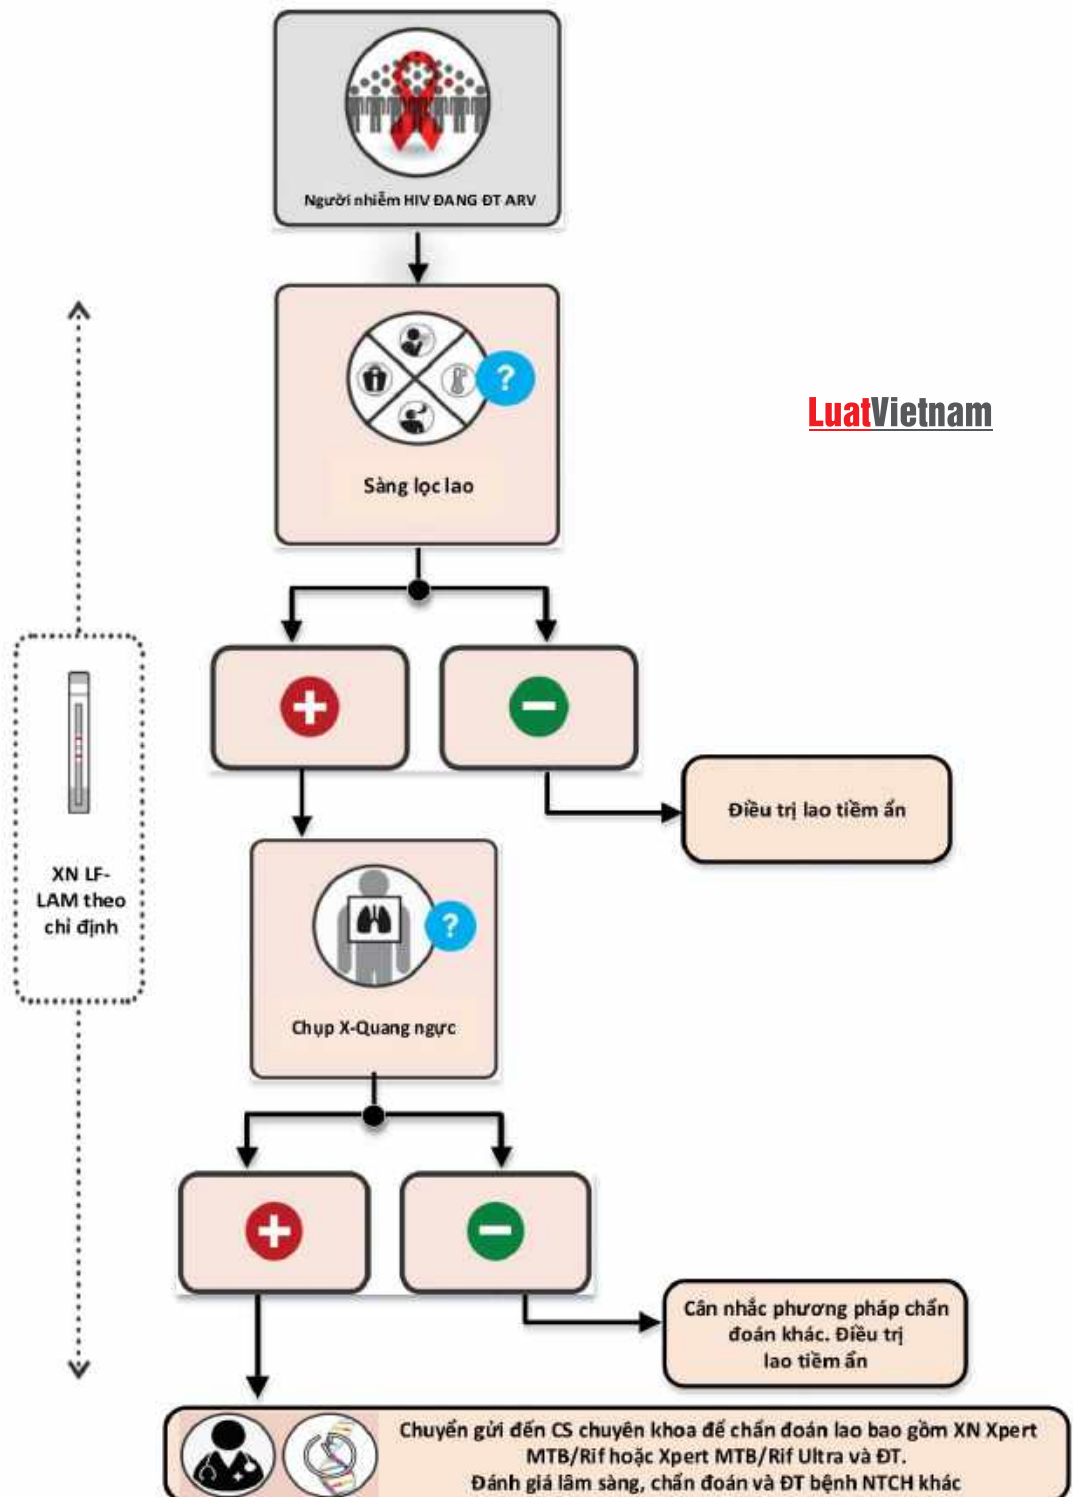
Người nhiễm HIV ĐANG ĐT ARV

Sàng lọc lao

LuatVietnam

Điều trị lao tiềm ẩn

XN LF-LAM theo chỉ định

Chụp X-Quang ngực

Cân nhắc phương pháp chẩn đoán khác. Điều trị lao tiềm ẩn

Chuyển gửi đến CS chuyên khoa để chẩn đoán lao bao gồm XN Xpert MTB/Rif hoặc Xpert MTB/Rif Ultra và ĐT.
Đánh giá lâm sàng, chẩn đoán và ĐT bệnh NTCH khác